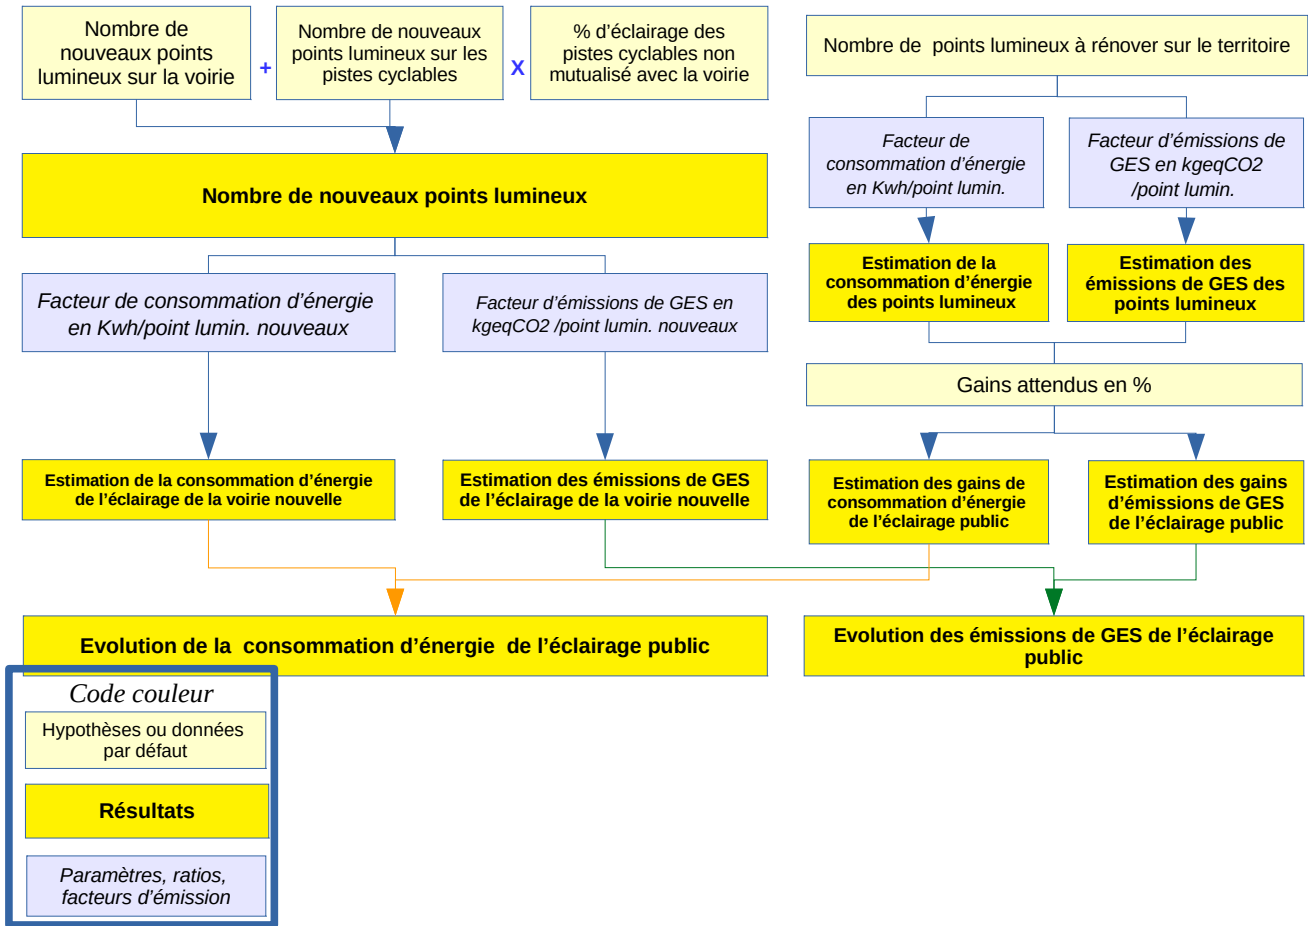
Nombre de nouveaux points lumineux sur la voirie

+

Nombre de nouveaux points lumineux sur les pistes cyclables

X

% d'éclairage des pistes cyclables non mutualisé avec la voirie

Nombre de points lumineux à rénover sur le territoire

Nombre de nouveaux points lumineux

Facteur de consommation d'énergie en Kwh/point lumin.

Facteur d'émissions de GES en kgeqCO2 /point lumin.

Estimation de la consommation d'énergie des points lumineux

Estimation des émissions de GES des points lumineux

Facteur de consommation d'énergie en Kwh/point lumin. nouveaux

Facteur d'émissions de GES en kgeqCO2 /point lumin. nouveaux

Gains attendus en %

Estimation de la consommation d'énergie de l'éclairage de la voirie nouvelle

Estimation des émissions de GES de l'éclairage de la voirie nouvelle

Estimation des gains de consommation d'énergie de l'éclairage public

Estimation des gains d'émissions de GES de l'éclairage public

Evolution de la consommation d'énergie de l'éclairage public

Evolution des émissions de GES de l'éclairage public

Code couleur

Hypothèses ou données par défaut

Résultats

Paramètres, ratios, facteurs d'émission